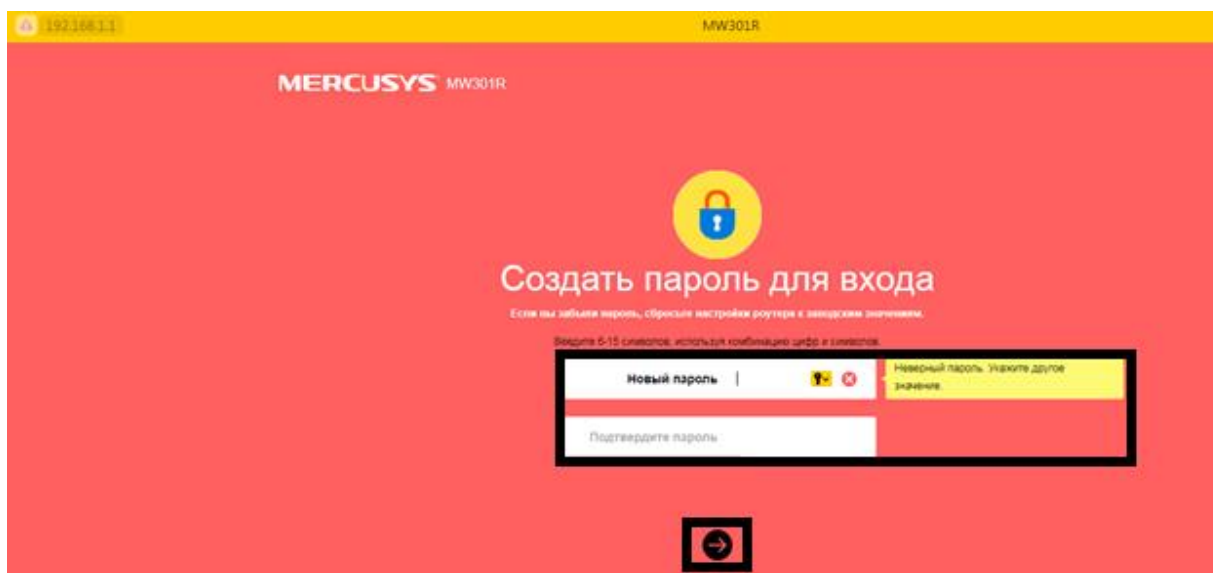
192.168.1.1

MW301R

MERCUSYS MW301R

Создать пароль для входа

Если вы забыли пароль, сбросьте настройки роутера к заводским значениям.

Введите 6-15 символов, используя комбинацию цифр и символов.

Новый пароль

Неверный пароль. Укажите другое значение.

Подтвердите пароль